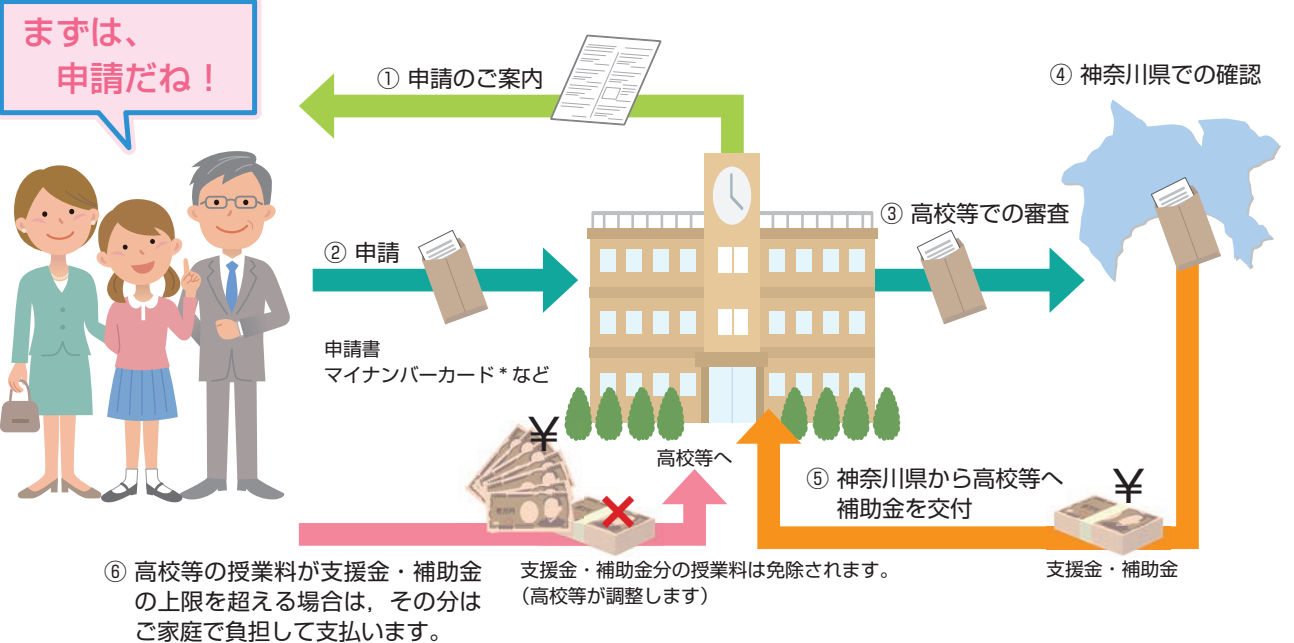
まずは、
申請だね！

① 申請のご案内

④ 神奈川県での確認

② 申請

③ 高校等での審査

申請書
マイナンバーカード＊など

¥

高校等へ

⑤ 神奈川県から高校等へ
補助金を交付

¥

⑥ 高校等の授業料が支援金・補助金の上限を超える場合は，その分はご家庭で負担して支払います。

支援金・補助金分の授業料は免除されます。
（高校等が調整します）

支援金・補助金